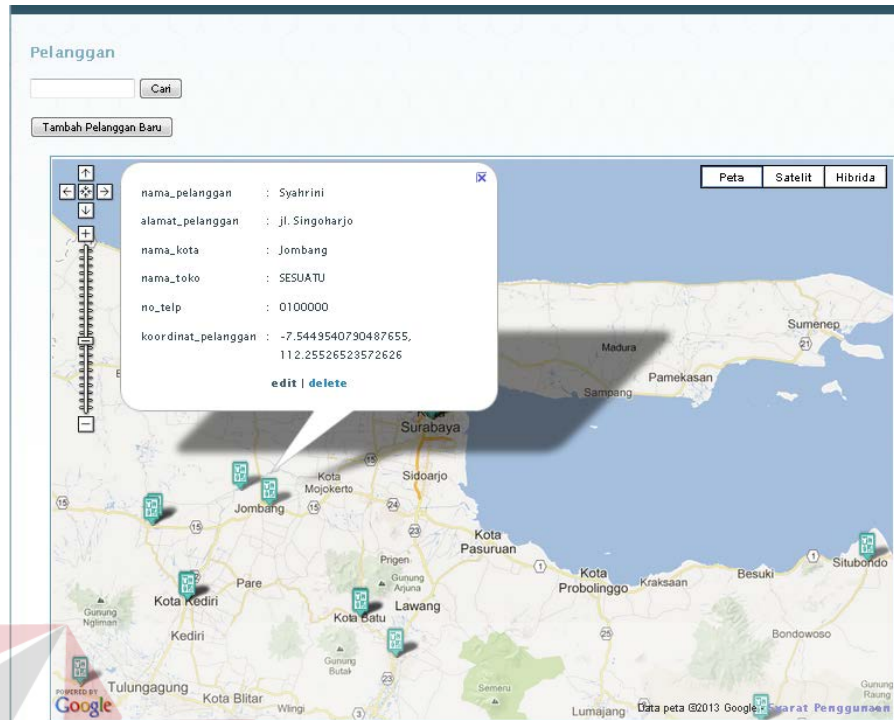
Pelanggan

Cari

Tambah Pelanggan Baru

Peta | Satelit | Hibrida

nama_pelanggan : Syahrini
alamat_pelanggan : jl. Singoharjo
nama_kota : Jombang
nama_toko : SESUATU
no_telp : 0100000
koordinat_pelanggan : -7.5449540790487655, 112.25526523572626

edit | delete

Sumenep
Madura
Pamekasan
Sampang
Surabaya
Kota Mojokerto
Sidoarjo
Jombang
Kota Pasuruan
Prigen
Gunung Arjuna
Pare
Kota Kediri
Kota Batu
Lawang
Kota Probolinggo
Kraksaan
Besuki
Situbondo
Gunung Ngliman
Kediri
Bondowoso
Gunung Butak
Tulungagung
Kota Blitar
Wlingi
Semeru
Lumajang
Gunung Raung
POWERED BY Google
Data peta ©2013 Google - Syarat Penggunaan